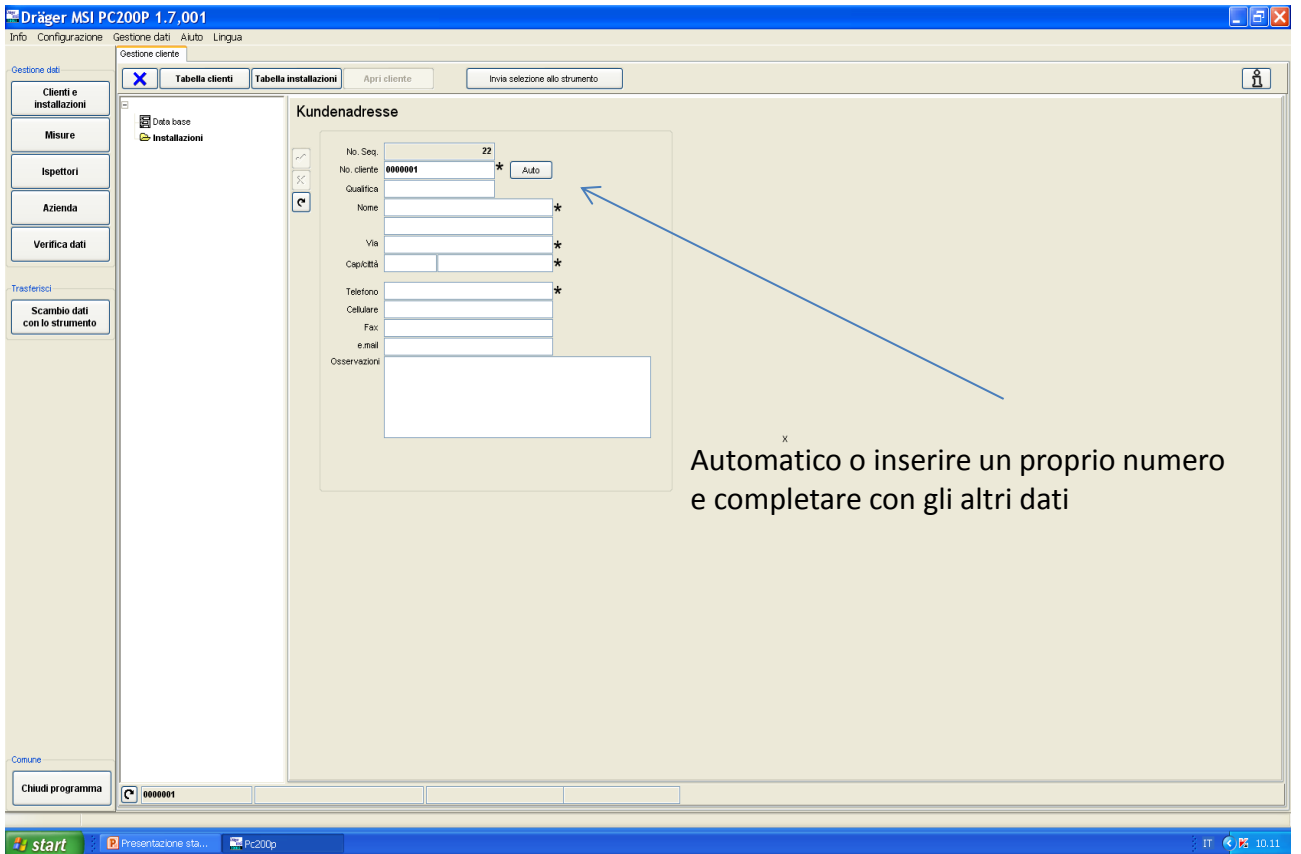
Dräger MSI PC200P 1.7,001

Info Configurazione Gestione dati Aiuto Lingua

Gestione cliente

Gestione dati

Clienti e installazioni

Misure

Ispettori

Azienda

Verifica dati

Trasferisci

Scambio dati con lo strumento

Comune

Chiudi programma

Tabella clienti Tabella installazioni Apri cliente Invia selezione allo strumento

Data base
Installazioni

Kundenadresse

No. Seq. 22
No. cliente 0000001 * Auto
Qualifica
Nome *
Via *
Cap/città *
Telefono *
Cellulare
Fax
e.mail
Osservazioni

x

Automatico o inserire un proprio numero e completare con gli altri dati

0000001

start Presentazione sta... Pc200p IT 10.11